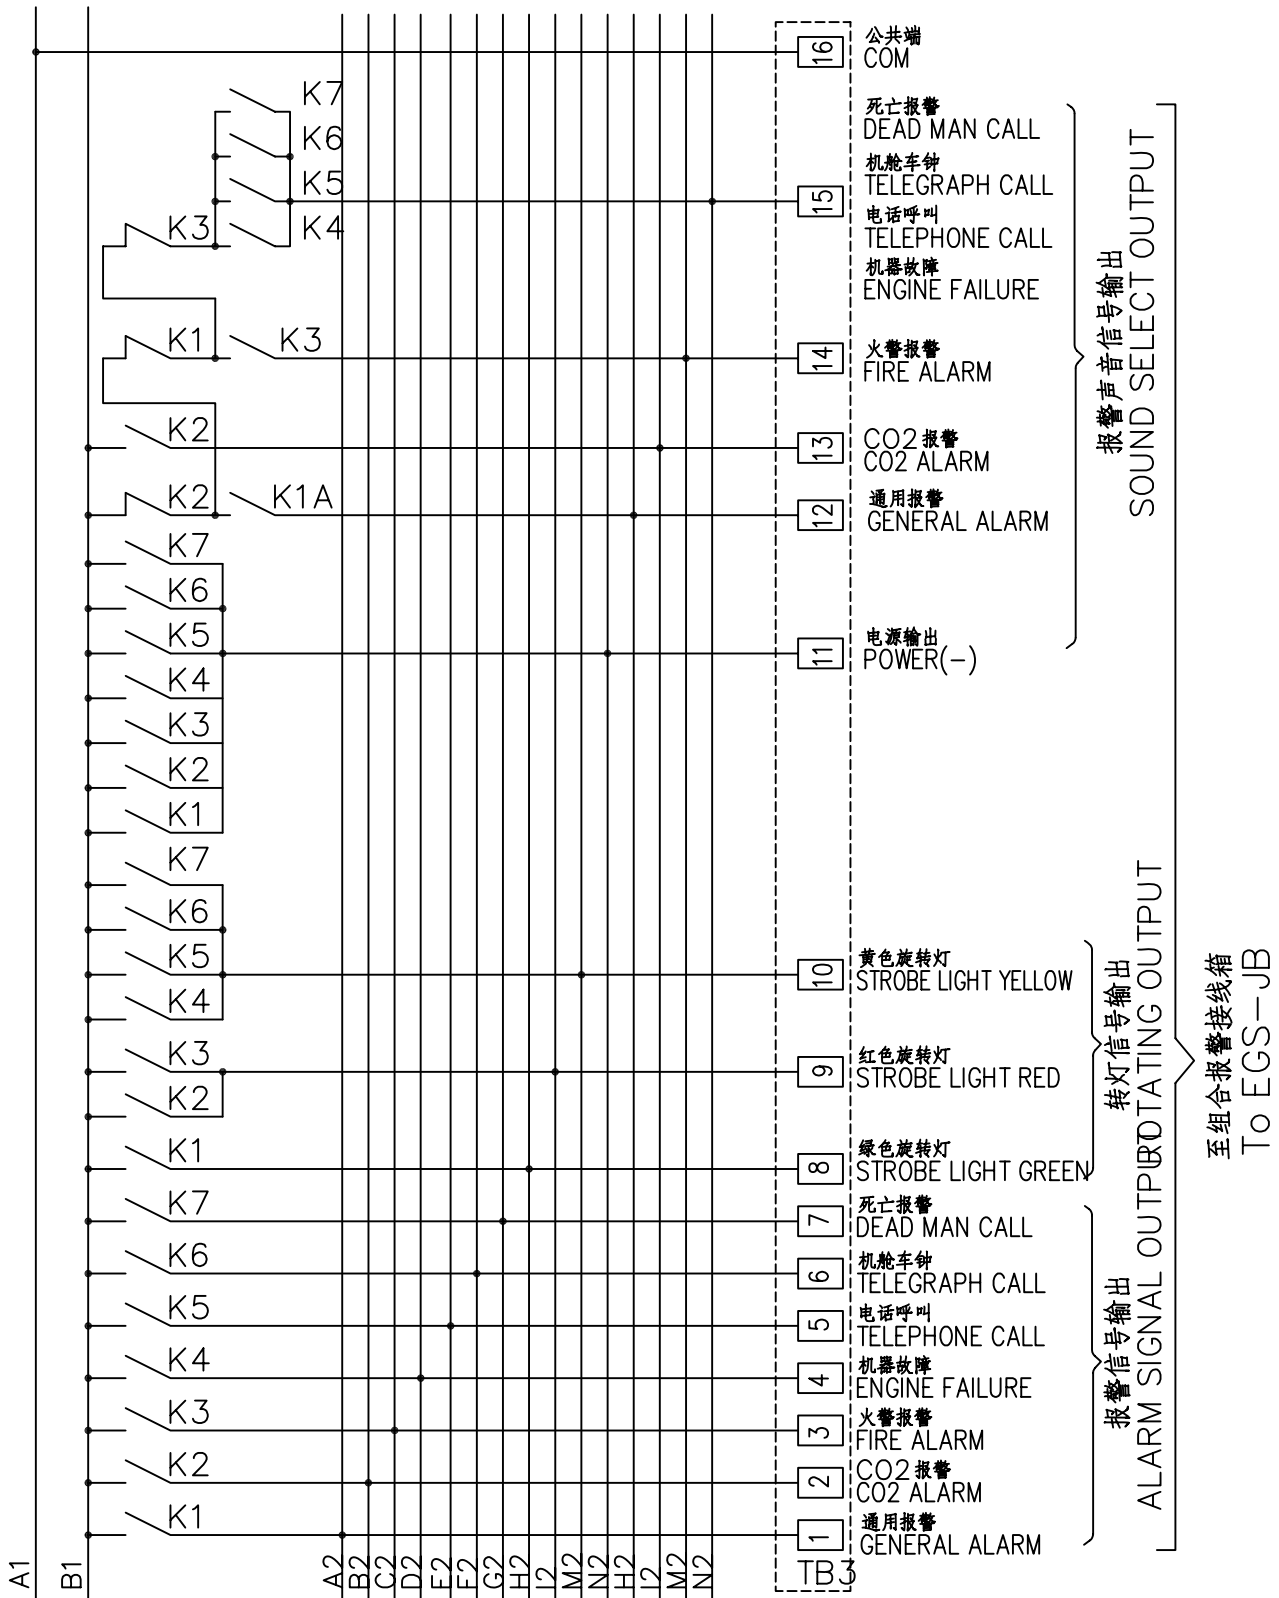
K7
K6
K5
K4
K3
K1
K3
K2
K2
K1A
K7
K6
K5
K4
K3
K2
K1
K7
K6
K5
K4
K3
K2
K1
K7
K6
K5
K4
K3
K2
K1

16 公共端 COM
死亡报警 DEAD MAN CALL
15 机舱车钟 TELEGRAPH CALL
电话呼叫 TELEPHONE CALL
机器故障 ENGINE FAILURE
14 火警报警 FIRE ALARM
13 CO2 报警 CO2 ALARM
12 通用报警 GENERAL ALARM
11 电源输出 POWER(−)
10 黄色旋转灯 STROBE LIGHT YELLOW
9 红色旋转灯 STROBE LIGHT RED
8 绿色旋转灯 STROBE LIGHT GREEN
7 死亡报警 DEAD MAN CALL
6 机舱车钟 TELEGRAPH CALL
5 电话呼叫 TELEPHONE CALL
4 机器故障 ENGINE FAILURE
3 火警报警 FIRE ALARM
2 CO2 报警 CO2 ALARM
1 通用报警 GENERAL ALARM

报警声音信号输出 SOUND SELECT OUTPUT
转灯信号输出 ROTATING OUTPUT
报警信号输出 ALARM SIGNAL OUTPUT
至组合报警接线箱 To EGS−JB

A1 B1 A2 B2 C2 D2 E2 F2 G2 H2 I2 M2 N2 H2 I2 M2 N2 TB3